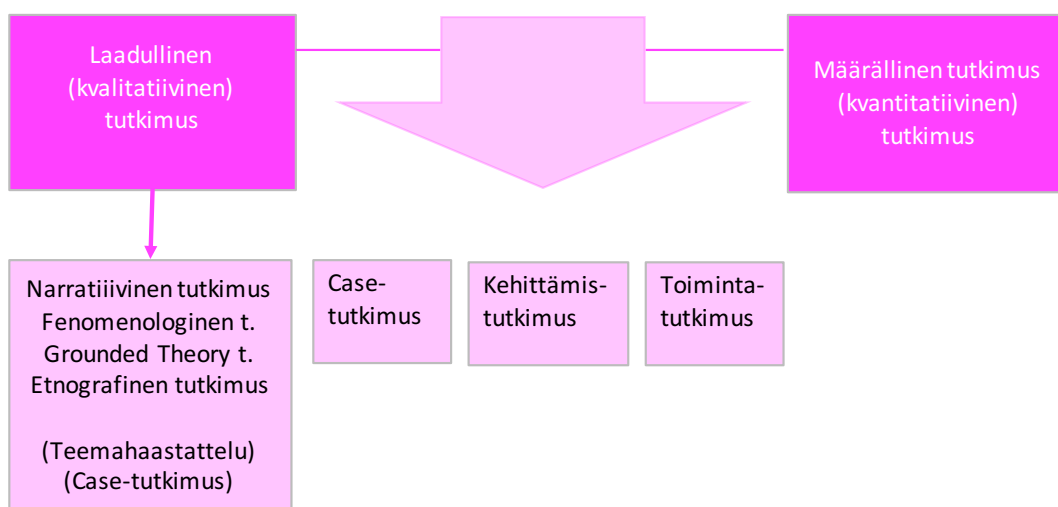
Laadullinen (kvalitatiivinen) tutkimus

Määrällinen tutkimus (kvantitatiivinen) tutkimus

Narratiiivinen tutkimus
Fenomenologinen t.
Grounded Theory t.
Etnografinen tutkimus

(Teemahaastattelu)
(Case-tutkimus)

Case-tutkimus

Kehittämistutkimus

Toimintatutkimus